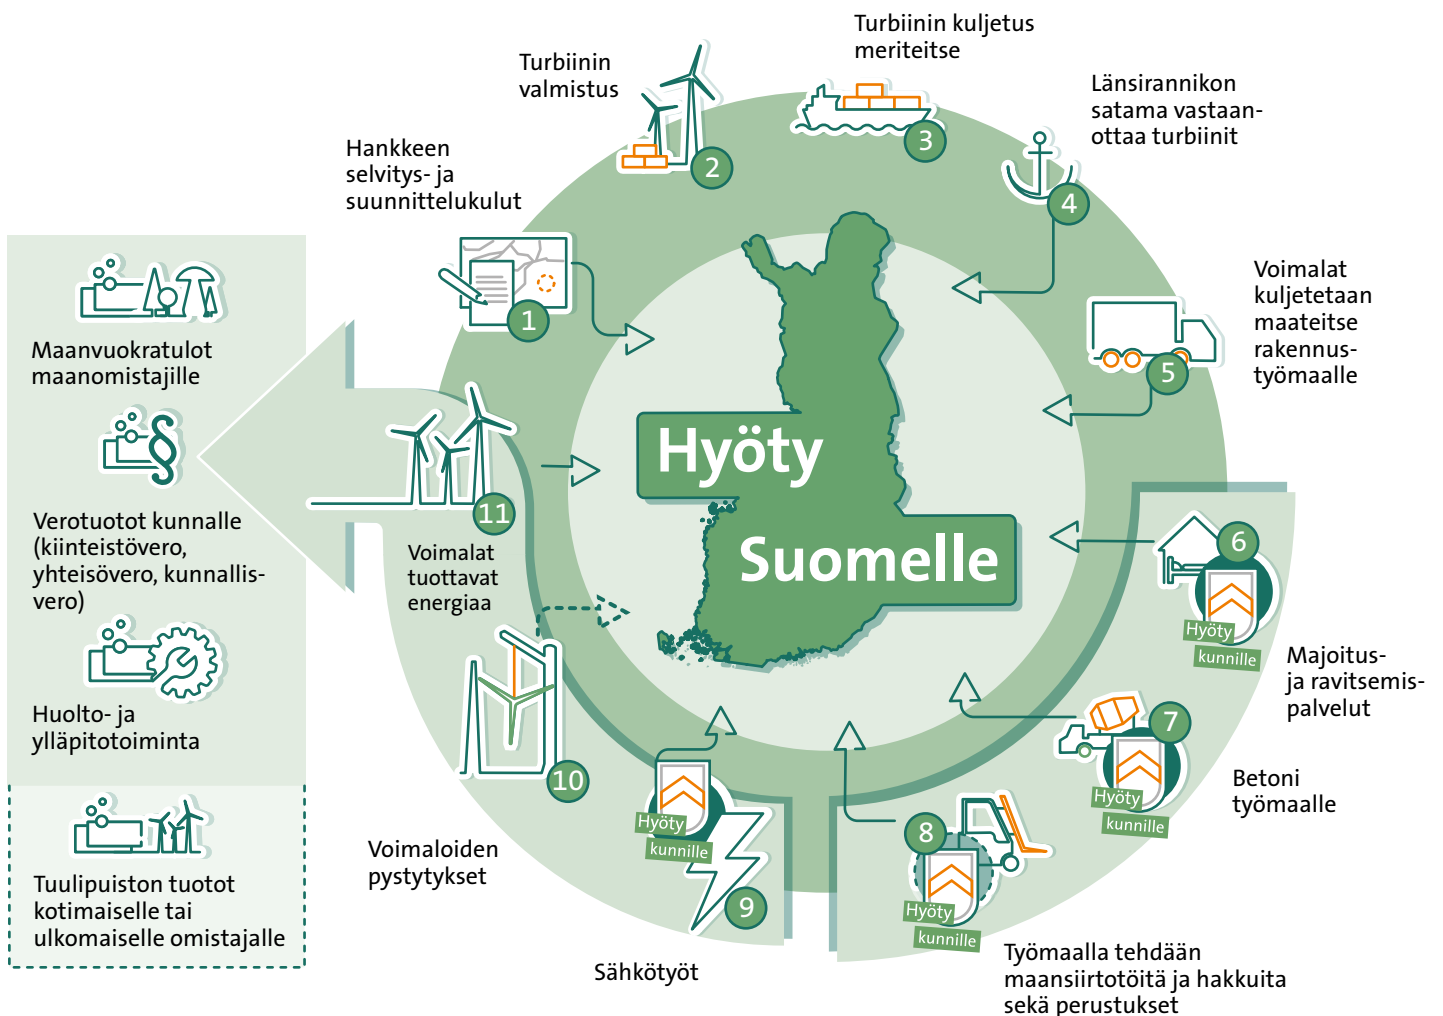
Turbiinin kuljetus meriteitse

Turbiinin valmistus

Länsirannikon satama vastaanottaa turbiinit

Hankkeen selvitys- ja suunnittelukulut

1

2

3

4

Voimalat kuljetetaan maateitse rakennustyömaalle

5

Maanvuokratulot maanomistajille

Verotuotot kunnalle (kiinteistövero, yhteisövero, kunnallisvero)

Huolto- ja ylläpitotoiminta

Tuulipuiston tuotot kotimaiselle tai ulkomaiselle omistajalle

Hyöty Suomelle

11

Voimalat tuottavat energiaa

6

Hyöty kunnille

Majoitus- ja ravitsemispalvelut

7

Hyöty kunnille

Betoni työmaalle

10

Hyöty kunnille

9

8

Hyöty kunnille

Voimaloiden pystytykset

Sähkötyöt

Työmaalla tehdään maansiirtotöitä ja hakkuita sekä perustukset